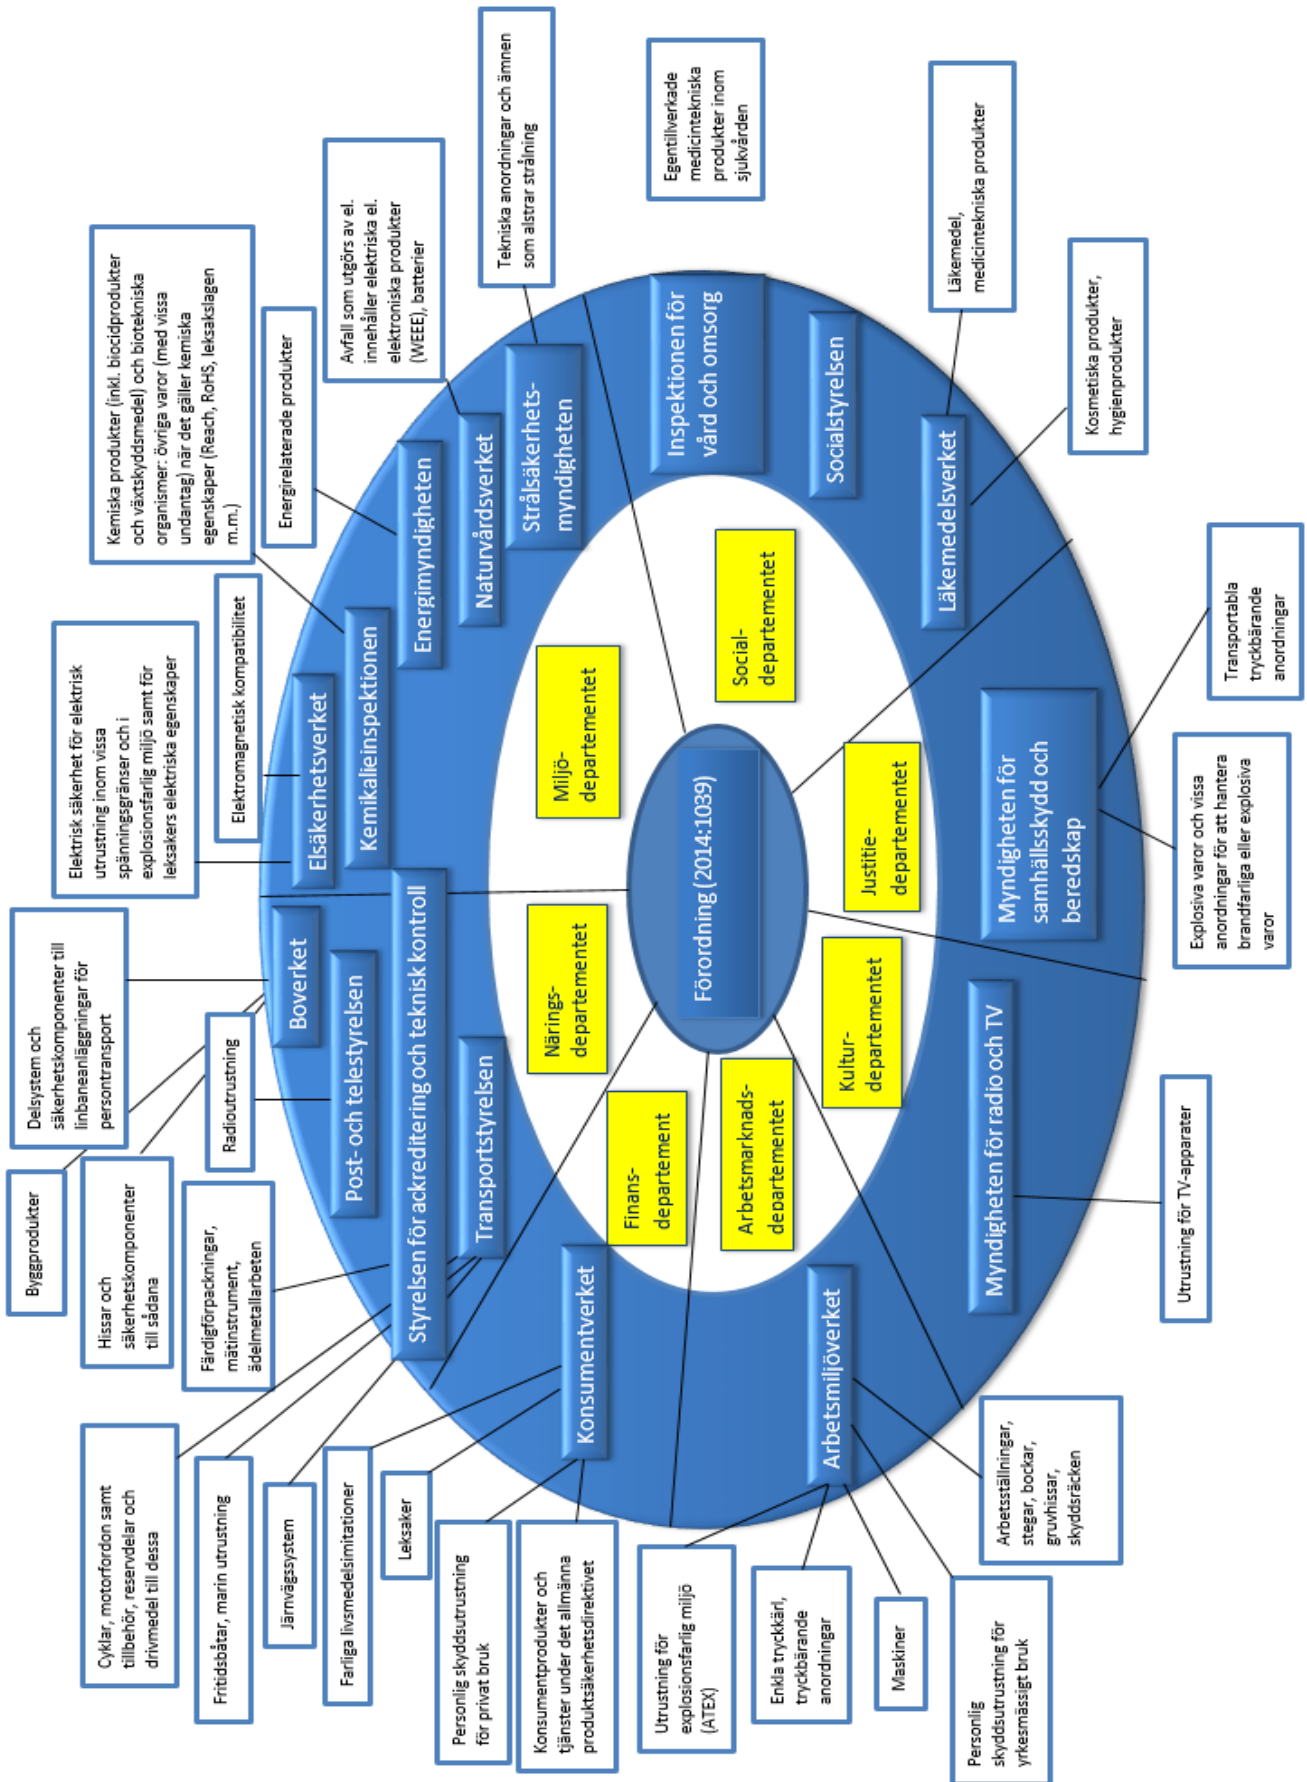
Förordning (2014:1039)

Miljö-departementet

Social-departementet

Justitie-departementet

Kultur-departementet

Arbetsmarknads-departementet

Finans-departement

Närings-departementet

Inspektionen för vård och omsorg

Socialstyrelsen

Läkemedelsverket

Myndigheten för samhällsskydd och beredskap

Myndigheten för radio och TV

Arbetsmiljöverket

Konsumentverket

Transportstyrelsen

Styrelsen för ackreditering och teknisk kontroll

Post- och telestyrelsen

Boverket

Elsäkerhetsverket

Kemikalieinspektionen

Energimyndigheten

Naturvårdsverket

Strålsäkerhets-myndigheten

Tekniska anordningar och ämnen som alstrar strålning

Egentillverkade medicintekniska produkter inom sjukvården

Läkemedel, medicintekniska produkter

Kosmetiska produkter, hygienprodukter

Transportabla tryckbärande anordningar

Explosiva varor och vissa anordningar för att hantera brandfarliga eller explosiva varor

Utrustning för TV-apparater

Arbetsställningar, stegar, bockar, gruvhissar, skyddsräcken

Personlig skyddsutrustning för yrkesmässigt bruk

Maskiner

Enkla tryckkärl, tryckbärande anordningar

Utrustning för explosionsfarlig miljö (ATEX)

Konsumentprodukter och tjänster under det allmänna produktsäkerhetsdirektivet

Personlig skyddsutrustning för privat bruk

Leksaker

Farliga livsmedelsimitationer

Järnvägssystem

Fritidsbåtar, marin utrustning

Cyklar, motorfordon samt tillbehör, reservdelar och drivmedel till dessa

Färdigförpackningar, mätinstrument, ädelmetallarbeten

Hissar och säkerhetskomponenter till sådana

Byggprodukter

Radioutrustning

Delsystem och säkerhetskomponenter till linbaneanläggningar för persontransport

Elektrisk säkerhet för elektrisk utrustning inom vissa spänningsgränser och i explosionsfarlig miljö samt för leksakers elektriska egenskaper

Elektromagnetisk kompatibilitet

Kemiska produkter (inkl. biocidprodukter och växtskyddsmedel) och biotekniska organismer: övriga varor (med vissa undantag) när det gäller kemiska egenskaper (Reach, RoHS, leksakslagen m.m.)

Energirelaterade produkter

Avfall som utgörs av el. innehåller elektriska el. elektroniska produkter (WEEE), batterier